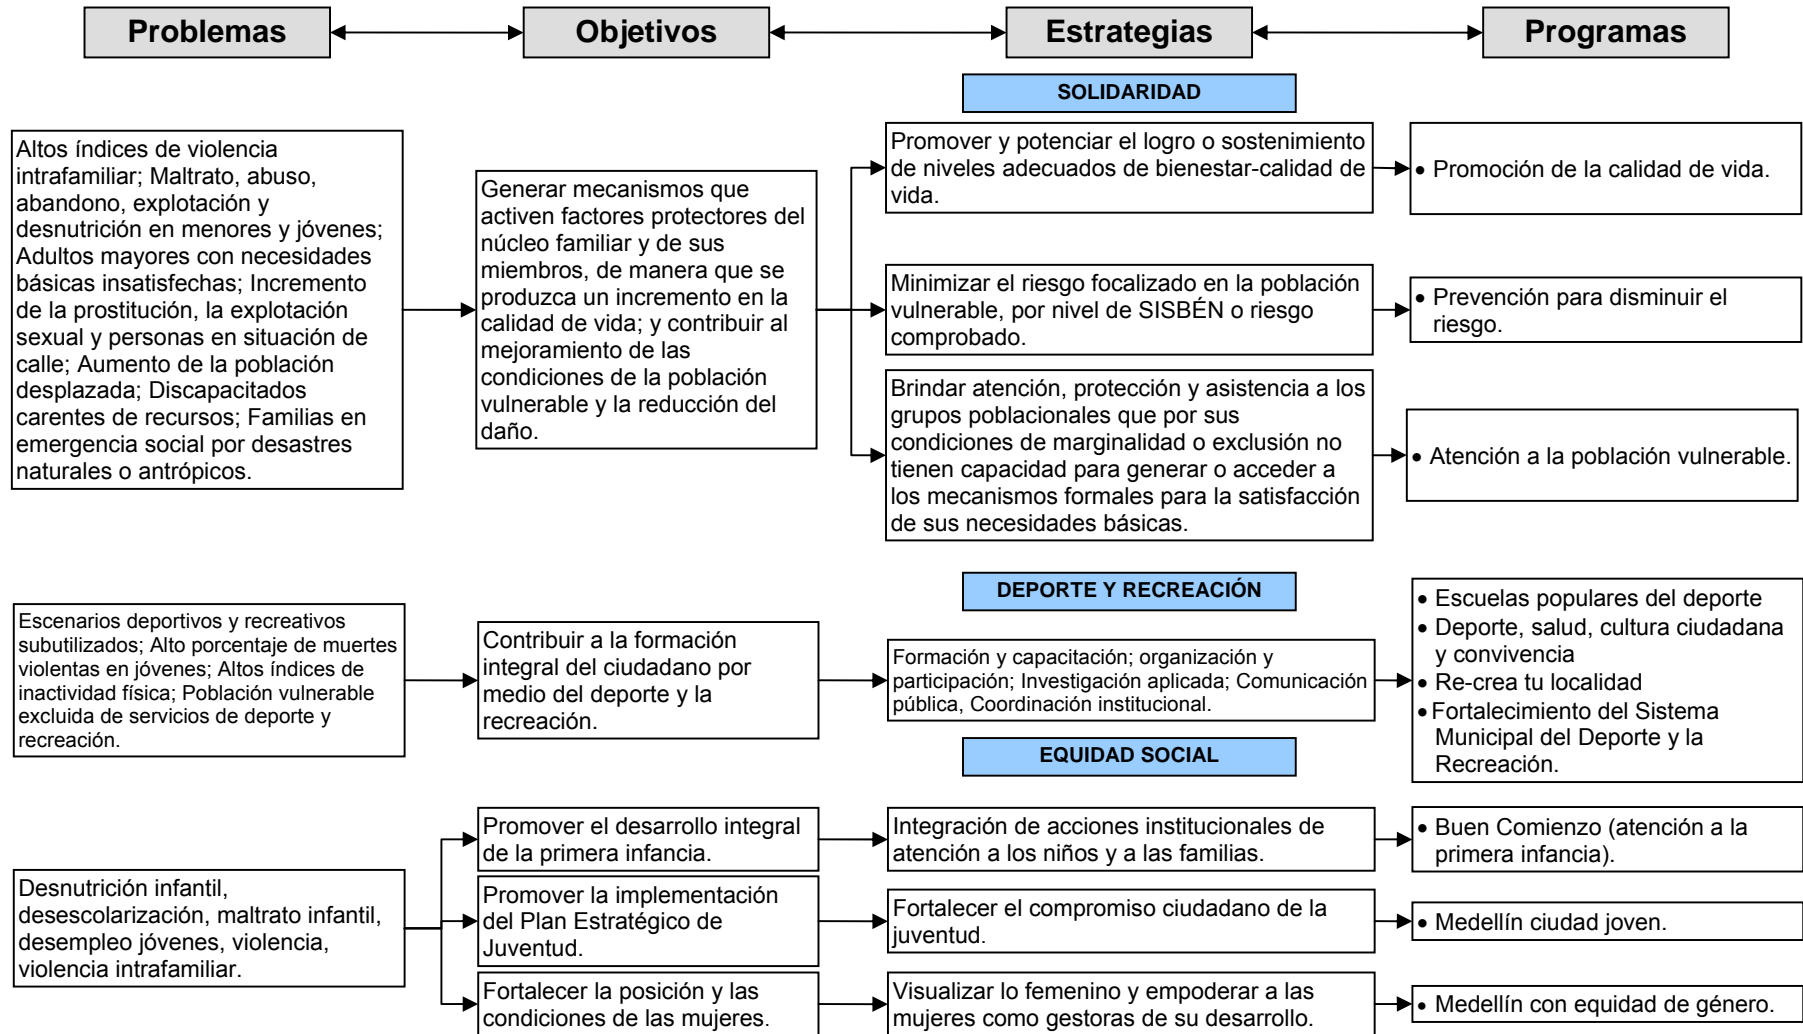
Problemas

Objetivos

Estrategias

Programas

SOLIDARIDAD

Altos índices de violencia intrafamiliar; Maltrato, abuso, abandono, explotación y desnutrición en menores y jóvenes; Adultos mayores con necesidades básicas insatisfechas; Incremento de la prostitución, la explotación sexual y personas en situación de calle; Aumento de la población desplazada; Discapacitados carentes de recursos; Familias en emergencia social por desastres naturales o antrópicos.

Generar mecanismos que activen factores protectores del núcleo familiar y de sus miembros, de manera que se produzca un incremento en la calidad de vida; y contribuir al mejoramiento de las condiciones de la población vulnerable y la reducción del daño.

Promover y potenciar el logro o sostenimiento de niveles adecuados de bienestar-calidad de vida.

• Promoción de la calidad de vida.

Minimizar el riesgo focalizado en la población vulnerable, por nivel de SISBÉN o riesgo comprobado.

• Prevención para disminuir el riesgo.

Brindar atención, protección y asistencia a los grupos poblacionales que por sus condiciones de marginalidad o exclusión no tienen capacidad para generar o acceder a los mecanismos formales para la satisfacción de sus necesidades básicas.

• Atención a la población vulnerable.

DEPORTE Y RECREACIÓN

Escenarios deportivos y recreativos subutilizados; Alto porcentaje de muertes violentas en jóvenes; Altos índices de inactividad física; Población vulnerable excluida de servicios de deporte y recreación.

Contribuir a la formación integral del ciudadano por medio del deporte y la recreación.

Formación y capacitación; organización y participación; Investigación aplicada; Comunicación pública, Coordinación institucional.

• Escuelas populares del deporte
• Deporte, salud, cultura ciudadana y convivencia
• Re-crea tu localidad
• Fortalecimiento del Sistema Municipal del Deporte y la Recreación.

EQUIDAD SOCIAL

Desnutrición infantil, desescolarización, maltrato infantil, desempleo jóvenes, violencia, violencia intrafamiliar.

Promover el desarrollo integral de la primera infancia.

Integración de acciones institucionales de atención a los niños y a las familias.

• Buen Comienzo (atención a la primera infancia).

Promover la implementación del Plan Estratégico de Juventud.

Fortalecer el compromiso ciudadano de la juventud.

• Medellín ciudad joven.

Fortalecer la posición y las condiciones de las mujeres.

Visualizar lo femenino y empoderar a las mujeres como gestoras de su desarrollo.

• Medellín con equidad de género.